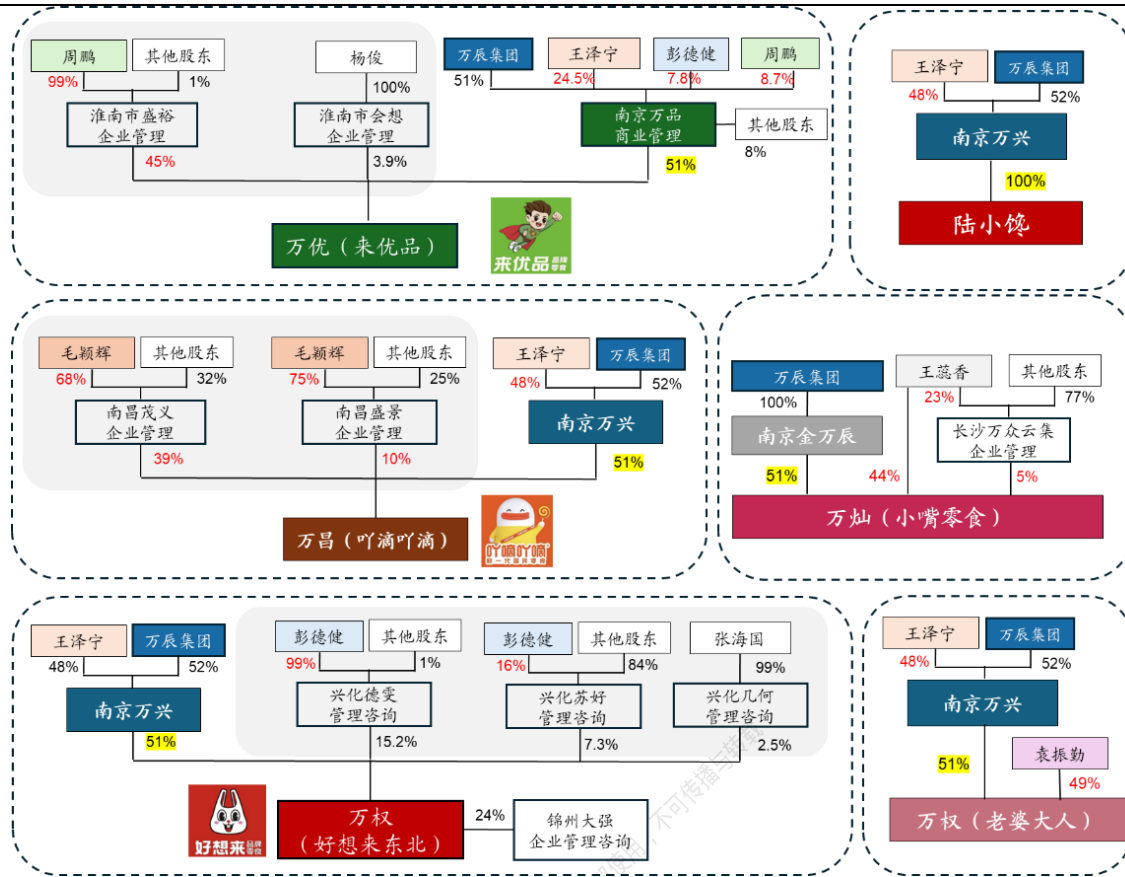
周鹏
99%
其他股东
1%
淮南市盛裕企业管理
45%
杨俊
100%
淮南市会想企业管理
3.9%
万辰集团
51%
王泽宁
24.5%
彭德健
7.8%
周鹏
8.7%
南京万品商业管理
51%
其他股东
8%
万优（来优品）
来优品

王泽宁
48%
万辰集团
52%
南京万兴
100%
陆小馋

毛颖辉
68%
其他股东
32%
南昌茂义企业管理
39%
毛颖辉
75%
其他股东
25%
南昌盛景企业管理
10%
王泽宁
48%
万辰集团
52%
南京万兴
51%
万昌（吖滴吖滴）
吖滴吖滴

万辰集团
100%
南京金万辰
51%
王蕊香
23%
其他股东
77%
长沙万众云集企业管理
44%
5%
万灿（小嘴零食）

王泽宁
48%
万辰集团
52%
南京万兴
51%
彭德健
99%
其他股东
1%
兴化德雯管理咨询
15.2%
彭德健
16%
其他股东
84%
兴化苏好管理咨询
7.3%
张海国
99%
兴化几何管理咨询
2.5%
好想来
万权（好想来东北）
24%
锦州大强企业管理咨询

王泽宁
48%
万辰集团
52%
南京万兴
51%
袁振勤
49%
万权（老婆大人）